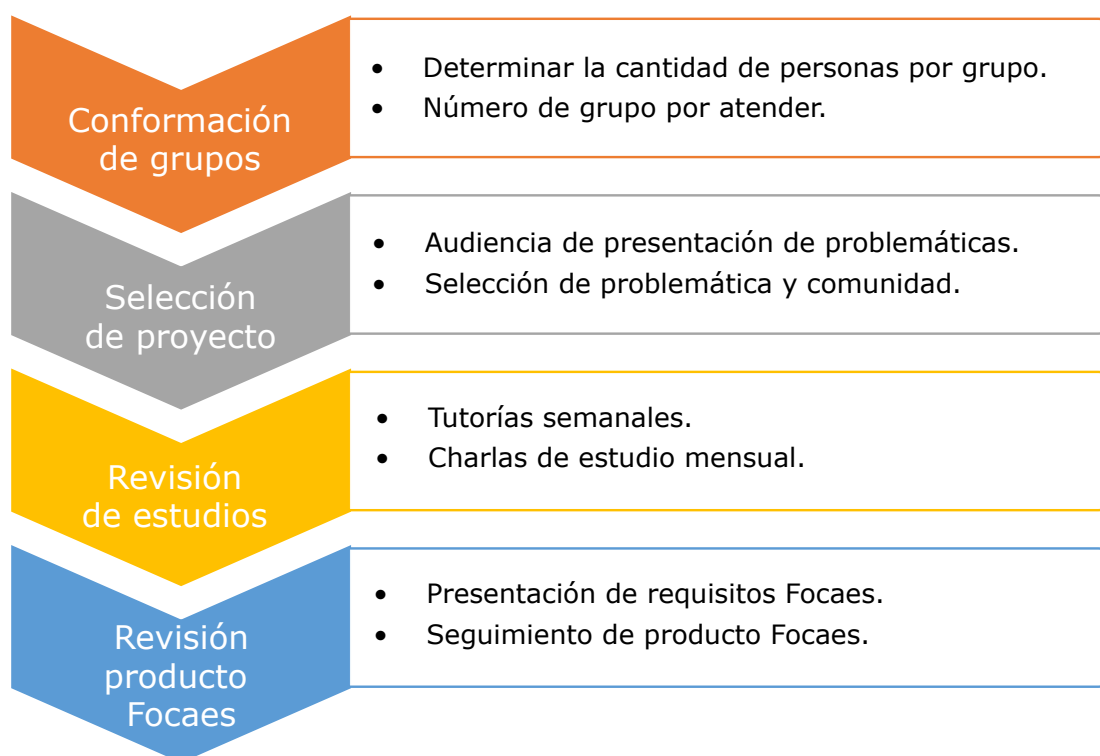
Conformación de grupos

• Determinar la cantidad de personas por grupo.
• Número de grupo por atender.

Selección de proyecto

• Audiencia de presentación de problemáticas.
• Selección de problemática y comunidad.

Revisión de estudios

• Tutorías semanales.
• Charlas de estudio mensual.

Revisión producto Focaes

• Presentación de requisitos Focaes.
• Seguimiento de producto Focaes.